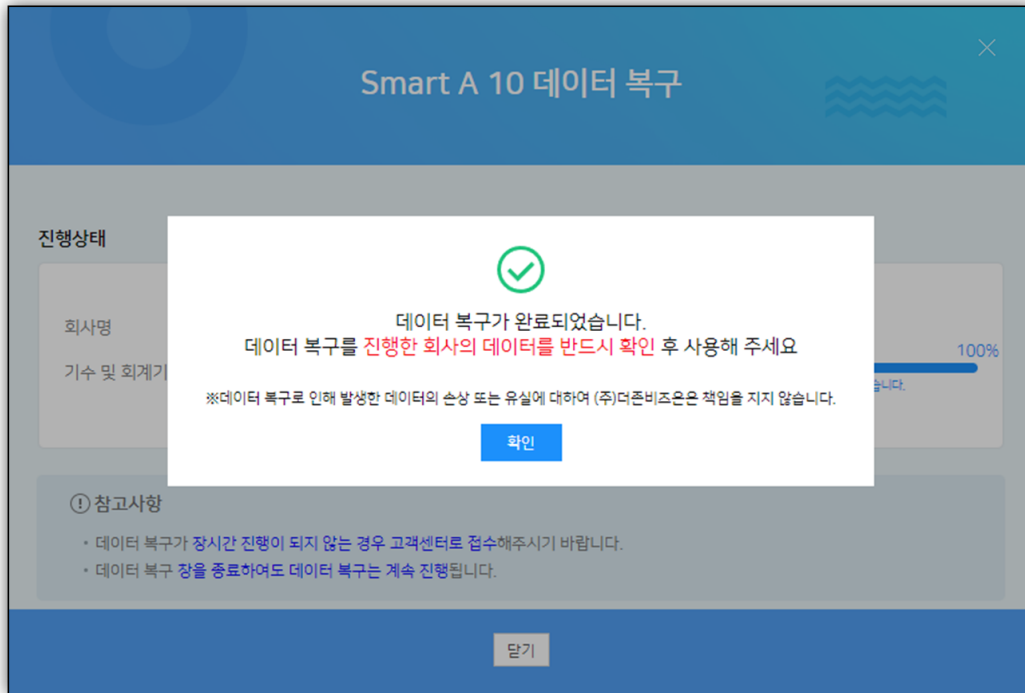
Smart A 10 데이터 복구

진행상태

회사명

기수 및 회계기

100%

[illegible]습니다.

데이터 복구가 완료되었습니다.
데이터 복구를 진행한 회사의 데이터를 반드시 확인 후 사용해 주세요

※데이터 복구로 인해 발생한 데이터의 손상 또는 유실에 대하여 (주)더존비즈온은 책임을 지지 않습니다.

확인

참고사항

• 데이터 복구가 장시간 진행이 되지 않는 경우 고객센터로 접수해주시기 바랍니다.
• 데이터 복구 창을 종료하여도 데이터 복구는 계속 진행됩니다.

닫기